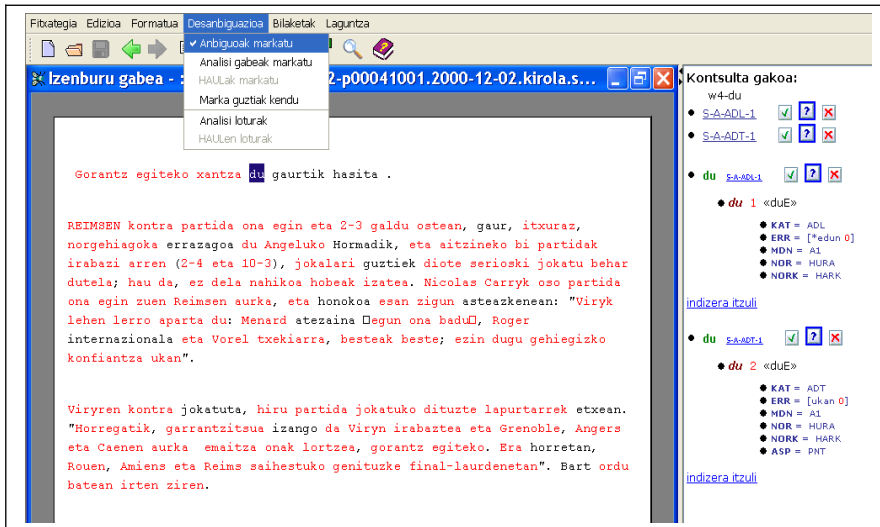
Fitxategia Edizioa Formatua Desanbiguazioa Bilaketak Laguntza

✓ Anbiguoak markatu
Analisi gabeak markatu
HAULak markatu
Marka guztiak kendu
Analisi loturak
HAULen loturak

Izenburu gabea - 2-p00041001.2000-12-02.kirola.s...

Gorantz egiteko xantza du gaurtik hasita .

REIMSEN kontra partida ona egin eta 2-3 galdu ostean, gaur, itxuraz, norgehiagoka errazagoa du Angeluko Hormadik, eta aitzineko bi partidak irabazi arren (2-4 eta 10-3), jokalari guztiek diote serioski jokatu behar dutela; hau da, ez dela nahikoa hobeak izatea. Nicolas Carryk oso partida ona egin zuen Reimsen aurka, eta honokoa esan zigun asteazkenean: "Viryk lehen lerro aparta du: Menard atezaina □egun ona badu□, Roger internazionala eta Vorel txekiarra, besteak beste; ezin dugu gehiegizko konfiantza ukan".

Viryren kontra jokatuta, hiru partida jokatuko dituzte lapurtarrek etxean. "Horregatik, garrantzitsua izango da Viryn irabaztea eta Grenoble, Angers eta Caenen aurka emaitza onak lortzea, gorantz egiteko. Era horretan, Rouen, Amiens eta Reims saihestuko genituzke final-laurdenetan". Bart ordu batean irten ziren.

Kontsulta gakoa:
w4-du
S-A-ADL-1
S-A-ADT-1

du S-A-ADL-1
du 1 «duE»
KAT = ADL
ERR = [*edun 0]
MDN = A1
NOR = HURA
NORK = HARK
indizera itzuli

du S-A-ADT-1
du 2 «duE»
KAT = ADT
ERR = [ukan 0]
MDN = A1
NOR = HURA
NORK = HARK
ASP = PNT
indizera itzuli